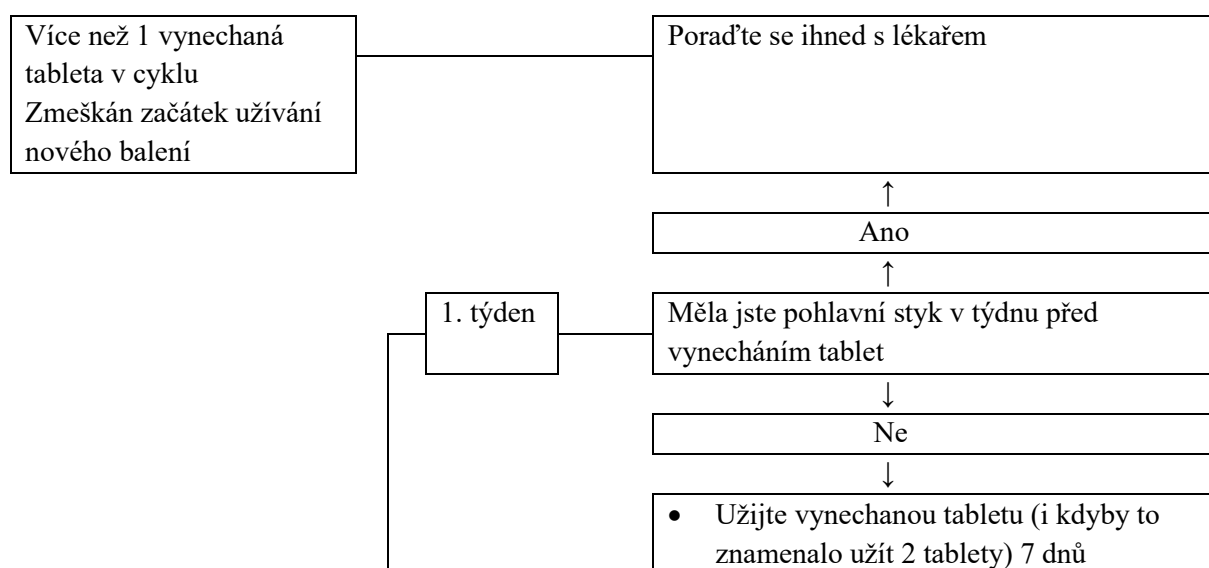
Více než 1 vynechaná tableta v cyklu
Zmeškán začátek užívání nového balení

Poraďte se ihned s lékařem

↑

Ano

↑

1. týden

Měla jste pohlavní styk v týdnu před vynecháním tablet

↓

Ne

↓

• Užijte vynechanou tabletu (i kdyby to znamenalo užít 2 tablety) 7 dnů